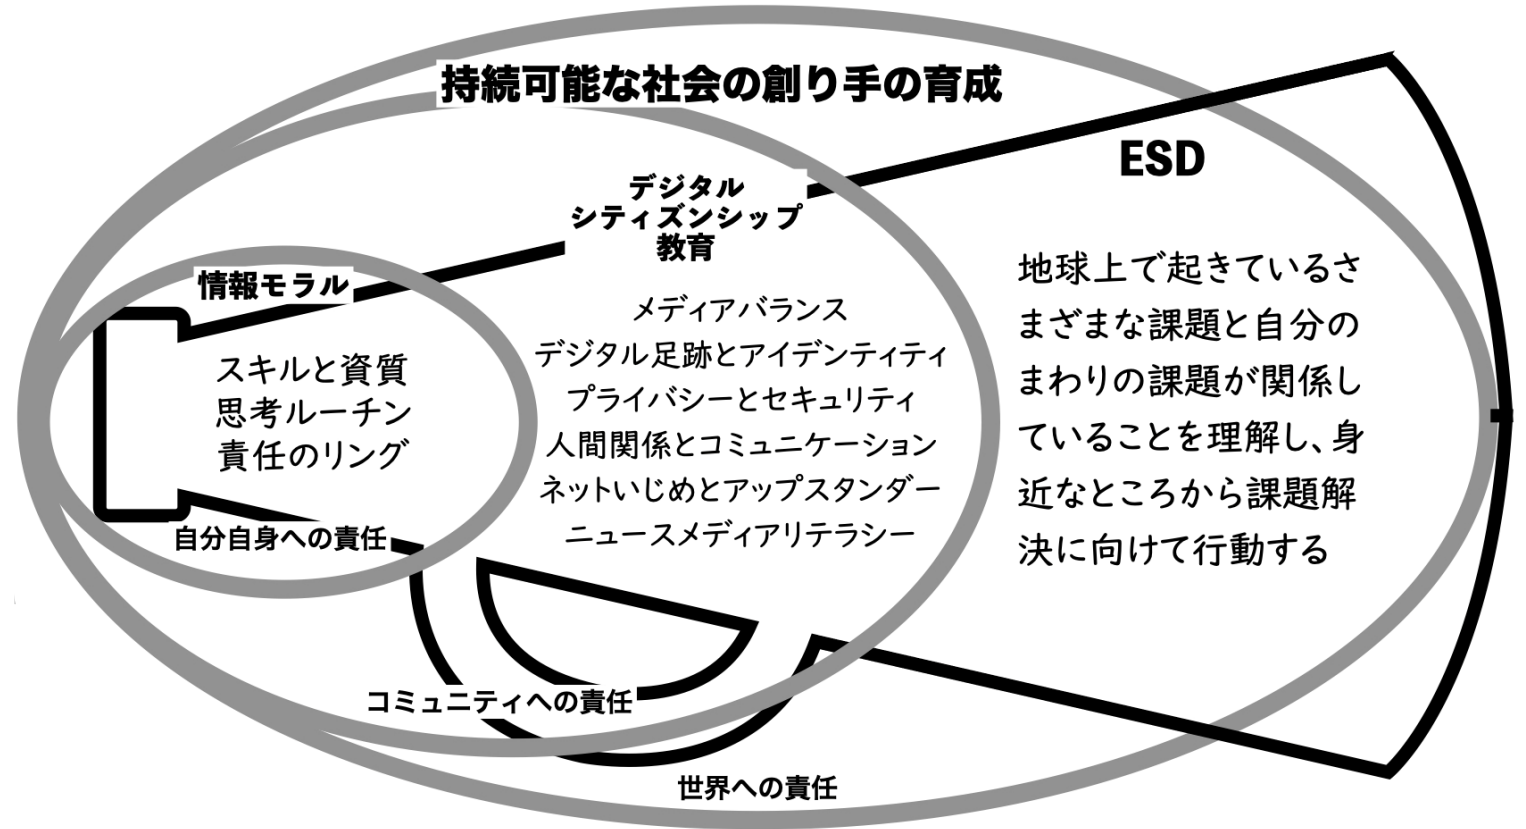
持続可能な社会の創り手の育成

ESD

デジタル
シティズンシップ
教育

情報モラル

スキルと資質
思考ルーチン
責任のリング

メディアバランス
デジタル足跡とアイデンティティ
プライバシーとセキュリティ
人間関係とコミュニケーション
ネットいじめとアップスタンダー
ニュースメディアリテラシー

地球上で起きているさまざまな課題と自分のまわりの課題が関係していることを理解し、身近なところから課題解決に向けて行動する

自分自身への責任

コミュニティへの責任

世界への責任